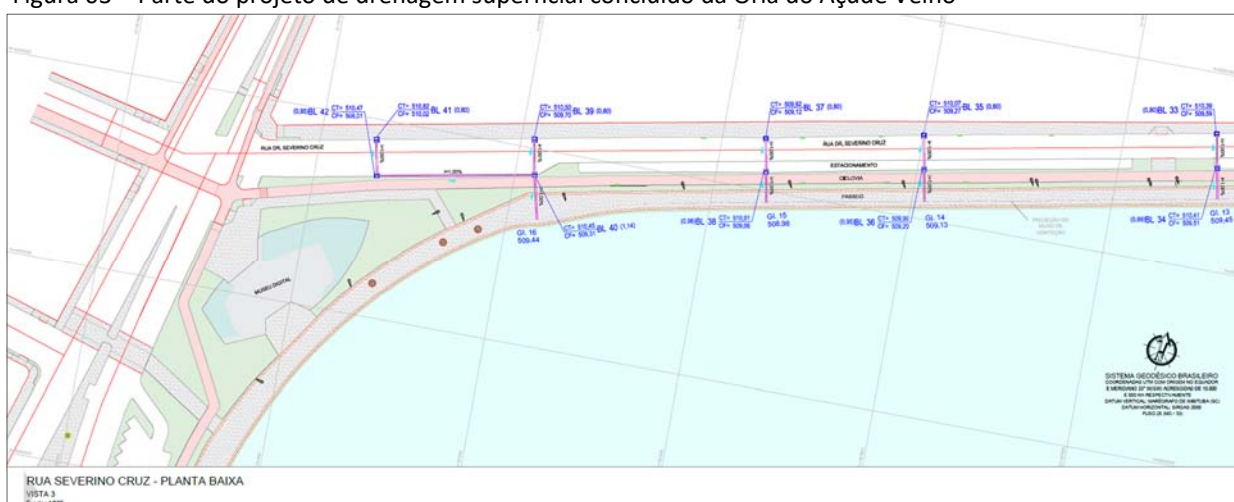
Figura 63 – Parte do projeto de drenagem superficial concluído da Orla do Açude Velho

(0,80) BL 42 CT= 510,47 CF= 509,31

CT= 510,82 CF= 510,02 BL 41 (0,80)

CT= 510,50 CF= 509,70 BL 39 (0,80)

CT= 509,92 CF= 509,12 BL 37 (0,80)

CT= 510,07 CF= 509,27 BL 35 (0,80)

(0,80) BL 33 CT= 510,39 CF= 509,59

RUA DR. SEVERINO CRUZ

RUA DR. SEVERINO CRUZ

ESTACIONAMENTO

CICLOVIA

PASSEIO

GI. 16 509,44

CT= 510,45 CF= 509,31 BL 40 (1,14)

(0,80) BL 38 CT= 510,01 CF= 509,06

GI. 15 508,96

(0,80) BL 36 CT= 509,90 CF= 509,20

GI. 14 509,13

PROJEÇÃO DO MURO DE CONTENÇÃO

(0,80) BL 34 CT= 510,41 CF= 509,51

GI. 13 509,45

MUSEU DIGITAL

SISTEMA GEODÉSICO BRASILEIRO
COORDENADAS UTM COM ORIGEM NO EQUADOR E MERIDIANO 33° W.GR. ACRESCIDAS DE 10.000 E 500 KM RESPECTIVAMENTE
DATUM VERTICAL: MARÉGRAFO DE IMBITUBA (SC)
DATUM HORIZONTAL: SIRGAS 2000
FUSO 25 (MC - 33)

RUA SEVERINO CRUZ - PLANTA BAIXA
VISTA 3
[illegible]